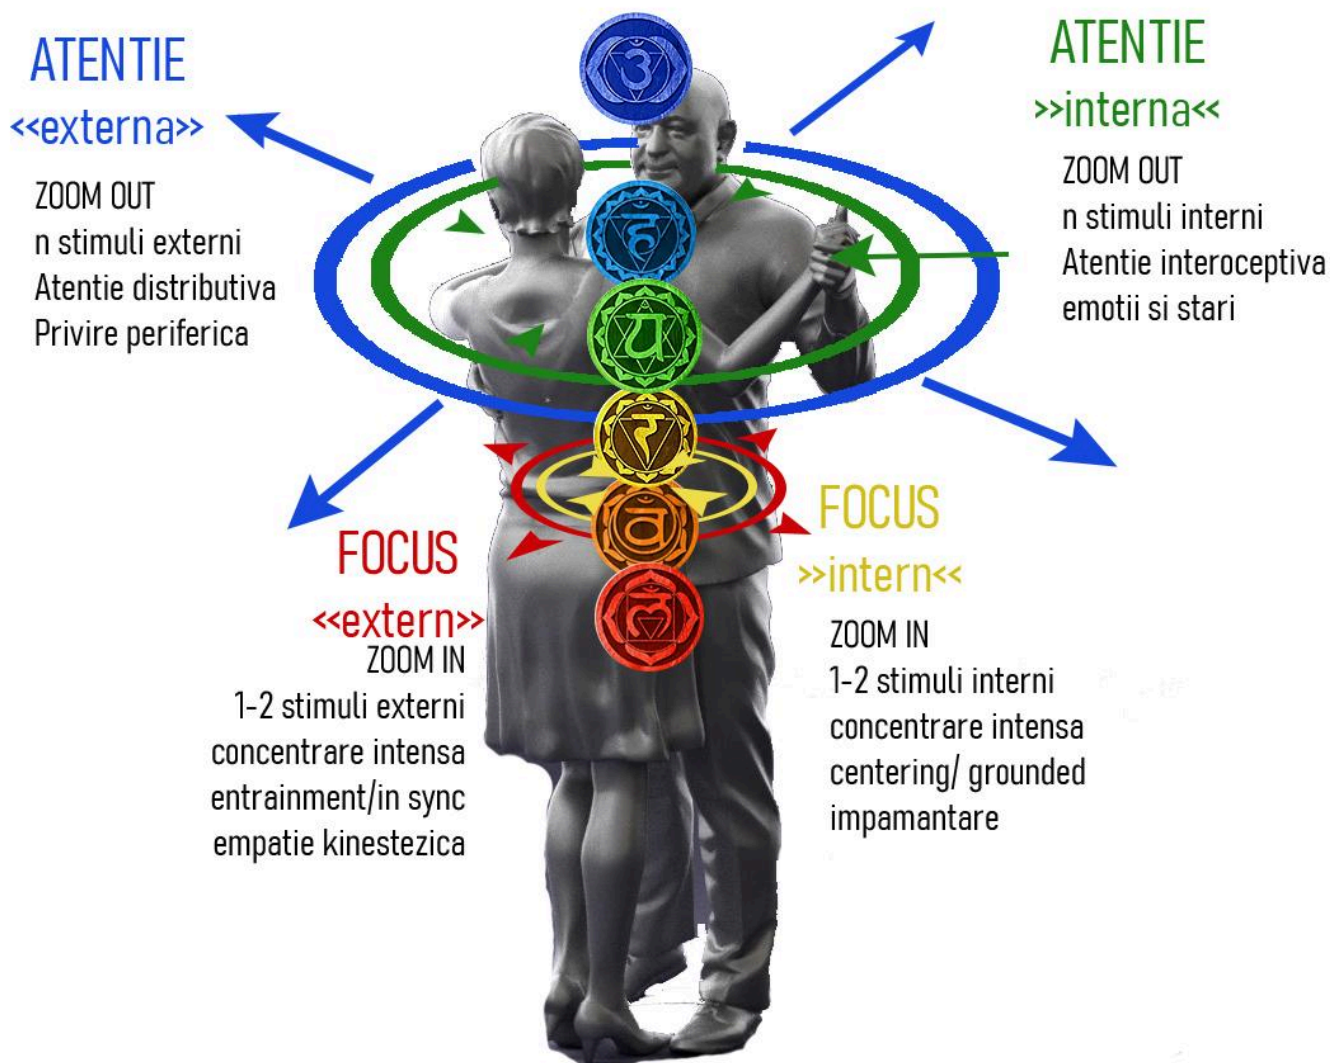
ATENTIE
<<externa>>

ZOOM OUT
n stimuli externi
Atentie distributiva
Privire periferica

ATENTIE
>>interna<<

ZOOM OUT
n stimuli interni
Atentie interoceptiva
emotii si stari

FOCUS
<<extern>>
ZOOM IN
1-2 stimuli externi
concentrare intensa
entrainment/in sync
empatie kinestezica

FOCUS
>>intern<<

ZOOM IN
1-2 stimuli interni
concentrare intensa
centering/ grounded
impamantare